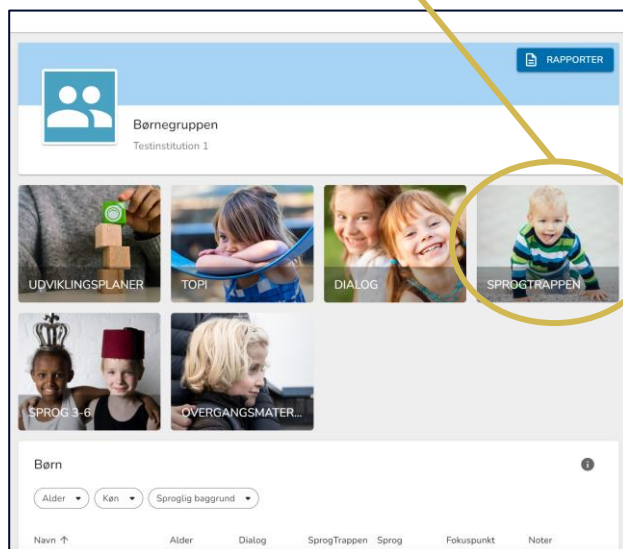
RAPPORTER

Børnegruppen
Testinstitution 1

UDVIKLINGSPLANER
TOPI
DIALOG
SPROGTRAPPEN
SPROG 3-6
OVERGANGSMATER...

Børn

Alder ▾ Køn ▾ Sproglig baggrund ▾

| Navn ↑ | Alder | Dialog | SprogTrappen | Sprog | Fokuspunkt | Noter |
|---|---|---|---|---|---|---|